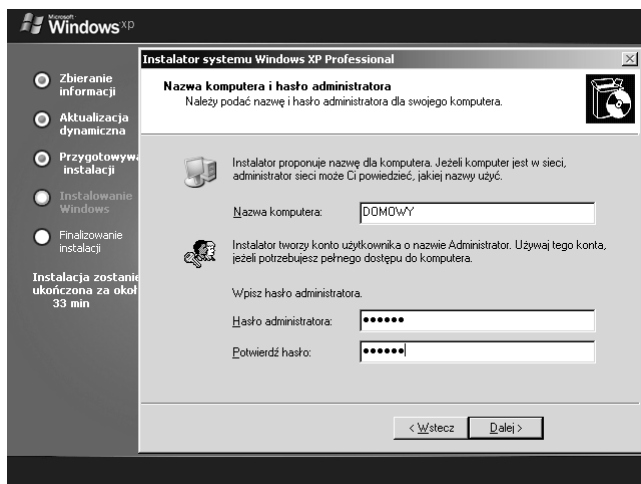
Microsoft Windows xp

Zbieranie informacji

Aktualizacja dynamiczna

Przygotowyw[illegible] instalacji

Instalowanie Windows

Finalizowanie instalacji

Instalacja zostani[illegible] ukończona za okoł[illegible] 33 min

Instalator systemu Windows XP Professional

Nazwa komputera i hasło administratora

Należy podać nazwę i hasło administratora dla swojego komputera.

Instalator proponuje nazwę dla komputera. Jeżeli komputer jest w sieci, administrator sieci może Ci powiedzieć, jakiej nazwy użyć.

Nazwa komputera: DOMOWY

Instalator tworzy konto użytkownika o nazwie Administrator. Używaj tego konta, jeżeli potrzebujesz pełnego dostępu do komputera.

Wpisz hasło administratora.

Hasło administratora: ••••••

Potwierdź hasło: ••••••

< Wstecz

Dalej >